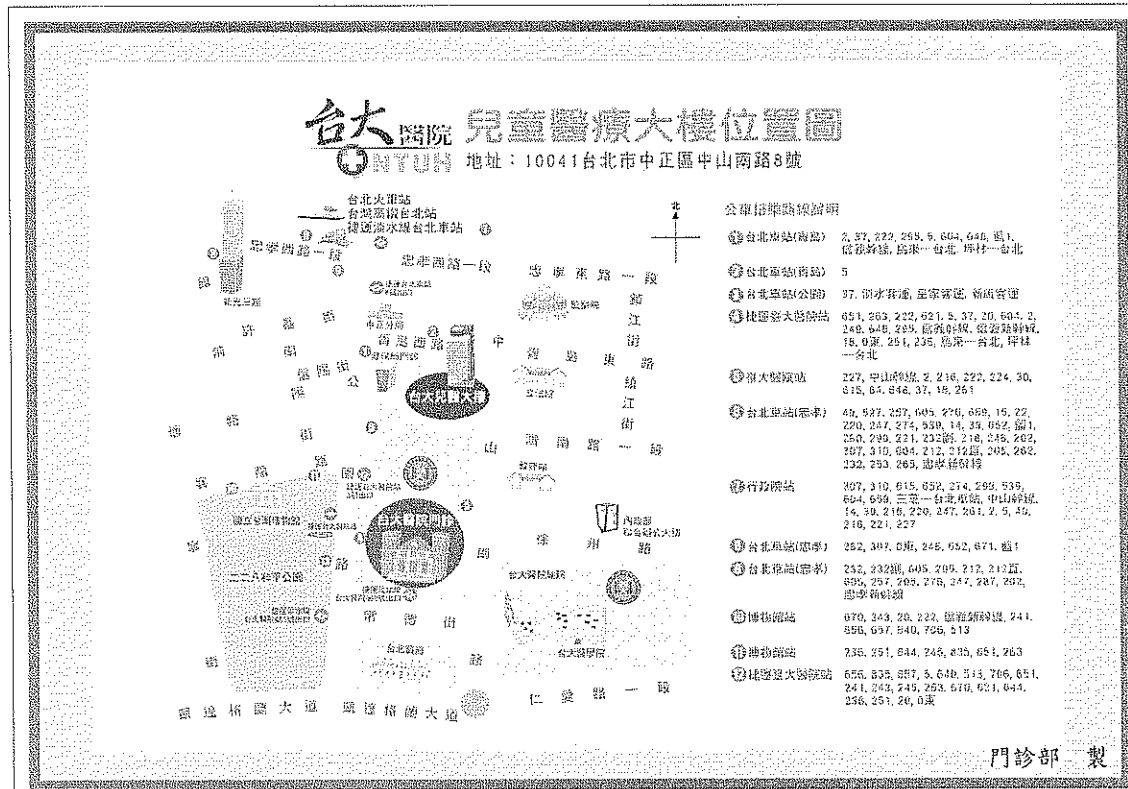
台大醫院 NTUH 兒童醫療大樓位置圖
地址：10041台北市中正區中山南路8號

台北火車站
台灣高鐵台北站
捷運淡水線台北車站

忠孝西路一段
忠孝東路一段
青島西路
中山南路
公園路
襄陽路
許昌街
館前路
懷寧街
重慶南路
鎮江街
濟南路一段
徐州路
常德街
台大醫院東址
台大醫院西址
國立台灣博物館
二二八和平公園
台大醫學院
台北賓館
凱達格蘭大道
仁愛路一段
內政部

公車搭乘路線說明

| 站名 | 路線 |
|---|---|
| 台北車站(南站) | 2, 37, 222, 295, 5, 604, 648, 藍1, 信義幹線, 烏來－台北, 坪林－台北 |
| 台北車站(南站) | 5 |
| 台北車站(公園) | 37, 淡水新莊, 皇家客運, 新店客運 |
| 捷運台大醫院站 | 651, 263, 222, 621, 5, 37, 20, 604, 2, 249, 648, 295, 信義幹線, 敦化幹線, 15, 0東, 251, 236, 烏來－台北, 坪林－台北 |
| 台大醫院站 | 227, 中山幹線, 2, 216, 222, 224, 30, 615, 84, 648, 37, 15, 251 |
| 台北車站(忠孝) | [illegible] |
| 行政院站 | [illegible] |
| 台北車站(忠孝) | 262, 307, 0東, 245, 652, 671, 藍1 |
| 台北車站(忠孝) | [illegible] |
| 博物館站 | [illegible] |
| 博物館站 | 236, 251, 644, 245, 835, 651, 263 |
| 捷運台大醫院站 | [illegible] |

門診部 製